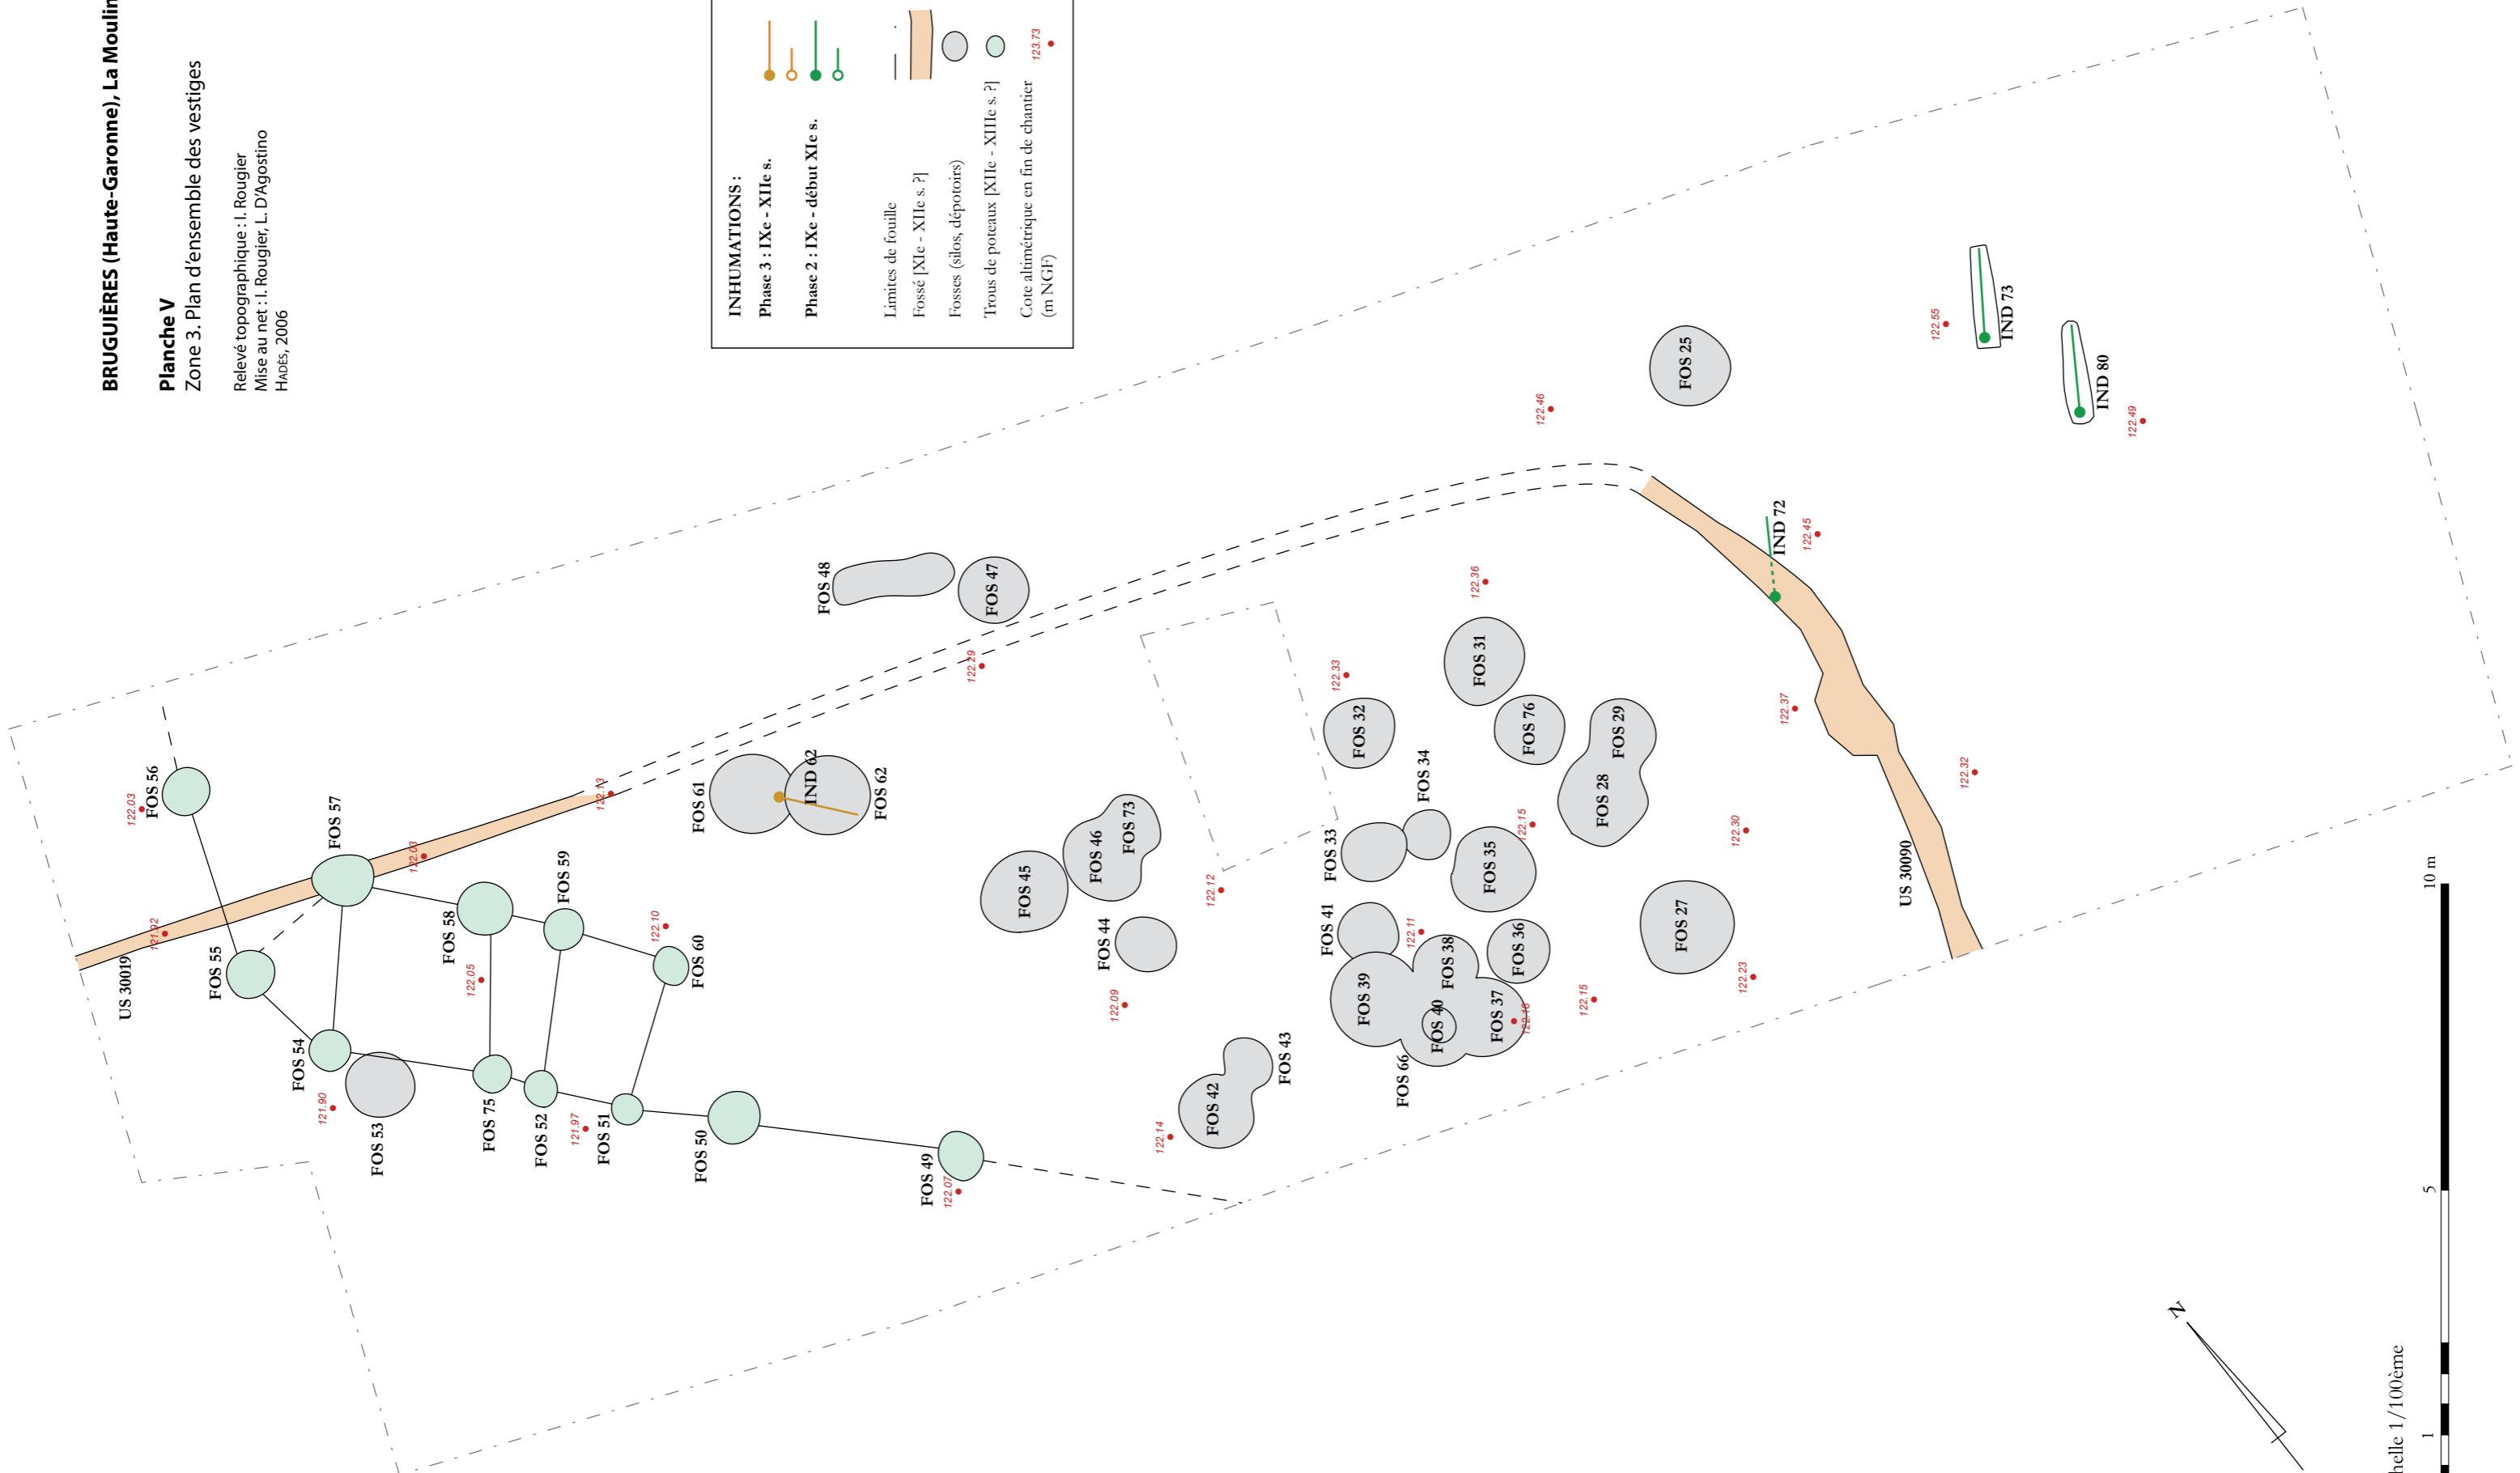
BRUGUIÈRES (Haute-Garonne), La Moulin

Planche V
Zone 3. Plan d'ensemble des vestiges

Relevé topographique : I. Rougier
Mise au net : I. Rougier, L. D'Agostino
HADÈS, 2006

INHUMATIONS :
Phase 3 : IXe - XIIe s.
Phase 2 : IXe - début XIe s.
Limites de fouille
Fossé [XIe - XIIe s. ?]
Fosses (silos, dépotoirs)
Trous de poteaux [XIIe - XIIIe s. ?]
Cote altimétrique en fin de chantier (m NGF)
123.73

IND 73
IND 80
122.55
122.49
FOS 25
122.46
IND 72
122.45
FOS 48
FOS 47
122.36
122.29
FOS 31
122.33
FOS 32
FOS 76
FOS 29
122.37
FOS 34
FOS 28
122.32
FOS 61
IND 62
FOS 62
122.13
FOS 56
122.03
FOS 57
122.03
FOS 73
FOS 46
FOS 33
122.15
FOS 35
122.30
US 30090
FOS 45
122.12
FOS 59
FOS 58
FOS 41
122.11
FOS 27
121.72
FOS 44
FOS 38
FOS 36
122.10
FOS 60
122.05
FOS 39
FOS 40
FOS 37
122.16
122.15
122.23
US 30019
FOS 55
122.09
FOS 54
FOS 66
FOS 43
FOS 42
121.90
FOS 75
FOS 52
121.97
FOS 51
FOS 53
FOS 50
122.14
FOS 49
122.07
N
10 m
5
1
helle 1/100ème